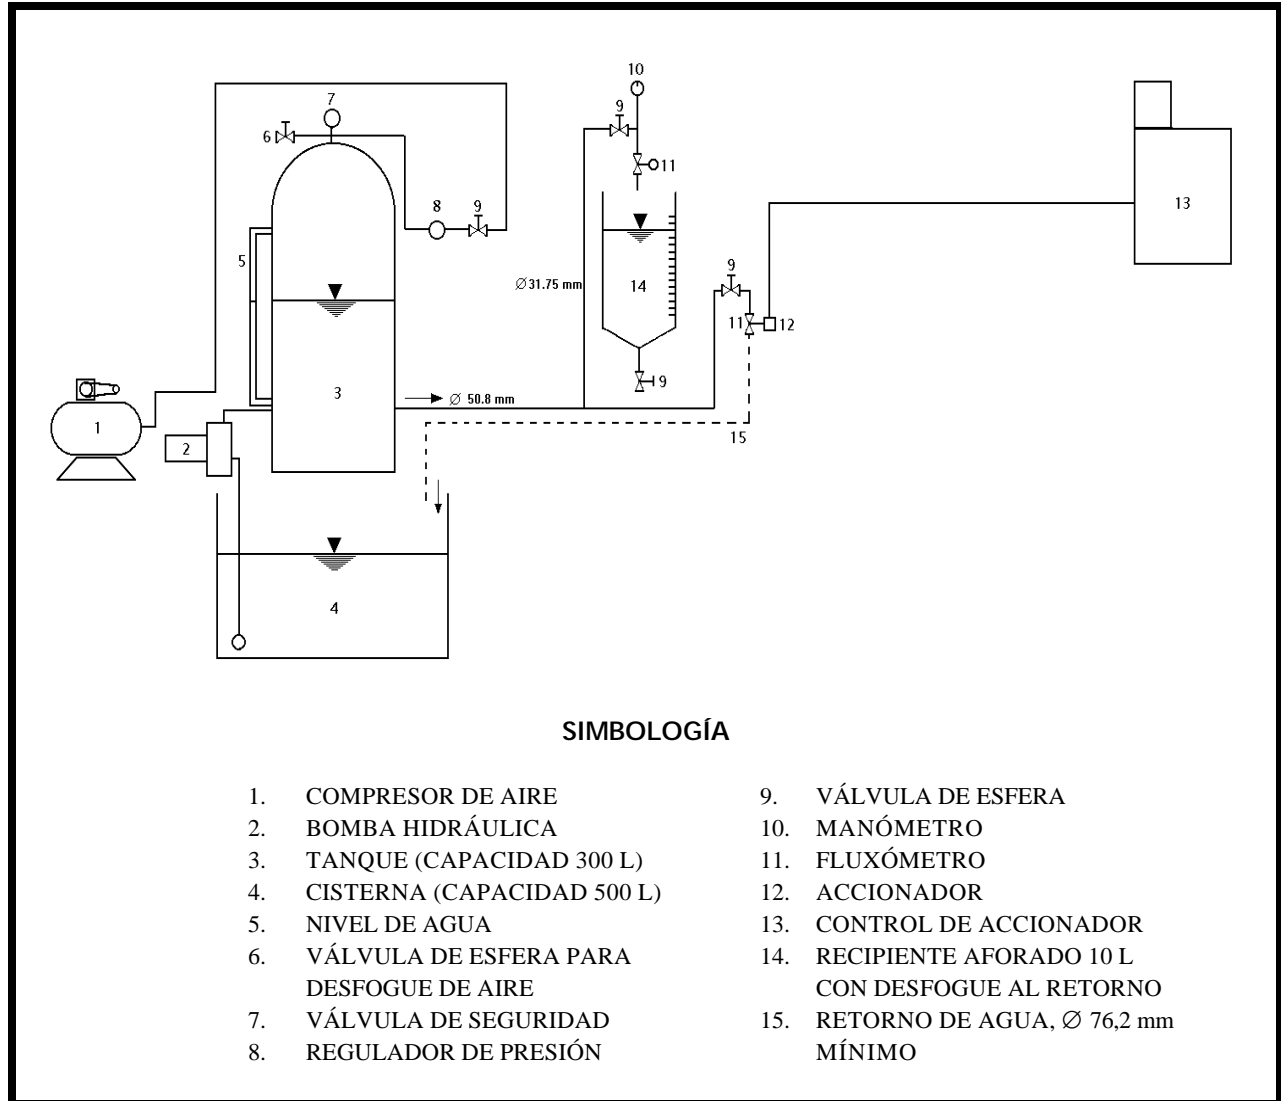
10

7

9

6

11

8

9

13

5

14

$\varnothing$31.75 mm

9

11

12

3

9

1

$\varnothing$ 50.8 mm

2

15

4

SIMBOLOGÍA

1. COMPRESOR DE AIRE
2. BOMBA HIDRÁULICA
3. TANQUE (CAPACIDAD 300 L)
4. CISTERNA (CAPACIDAD 500 L)
5. NIVEL DE AGUA
6. VÁLVULA DE ESFERA PARA DESFOGUE DE AIRE
7. VÁLVULA DE SEGURIDAD
8. REGULADOR DE PRESIÓN

9. VÁLVULA DE ESFERA
10. MANÓMETRO
11. FLUXÓMETRO
12. ACCIONADOR
13. CONTROL DE ACCIONADOR
14. RECIPIENTE AFORADO 10 L CON DESFOGUE AL RETORNO
15. RETORNO DE AGUA, $\varnothing$ 76,2 mm MÍNIMO